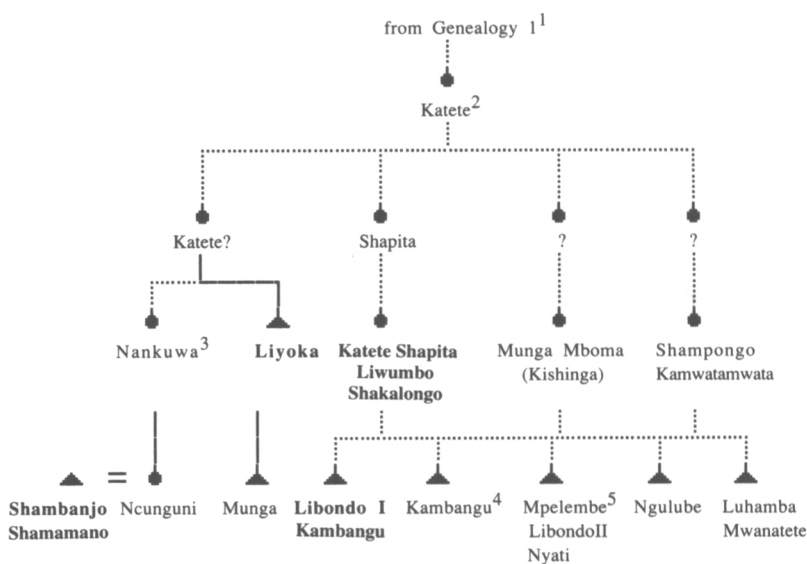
from Genealogy $1^1$

Katete$^2$

Katete?

Shapita

?

?

Nankuwa$^3$

Liyoka

Katete Shapita Liwumbo Shakalongo

Munga Mboma (Kishinga)

Shampongo Kamwatamwata

Shambanjo Shamamano

=

Ncunguni

Munga

Libondo I Kambangu

Kambangu$^4$

Mpelembe$^5$ LibondoII Nyati

Ngulube

Luhamba Mwanatete